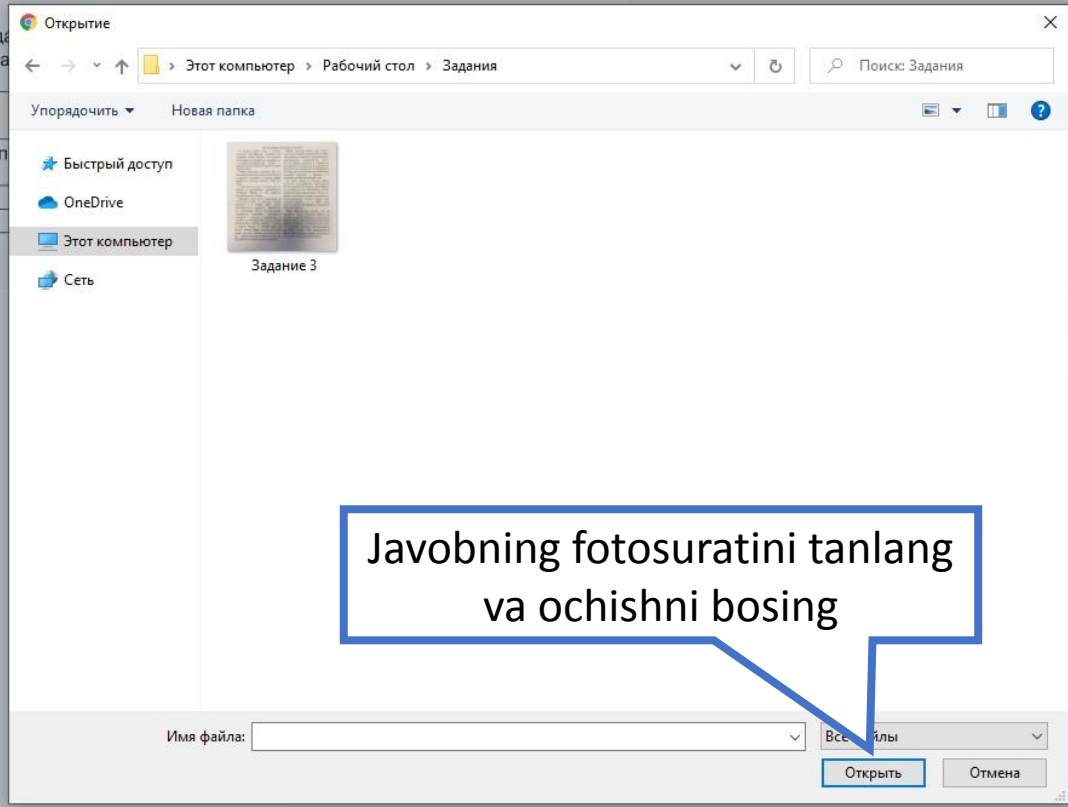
Открытие

Этот компьютер › Рабочий стол › Задания

Поиск: Задания

Упорядочить ▾ Новая папка

Быстрый доступ
OneDrive
Этот компьютер
Сеть

Задание 3

Javobning fotosuratini tanlang va ochishni bosing

Имя файла:

Все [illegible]йлы

Открыть Отмена